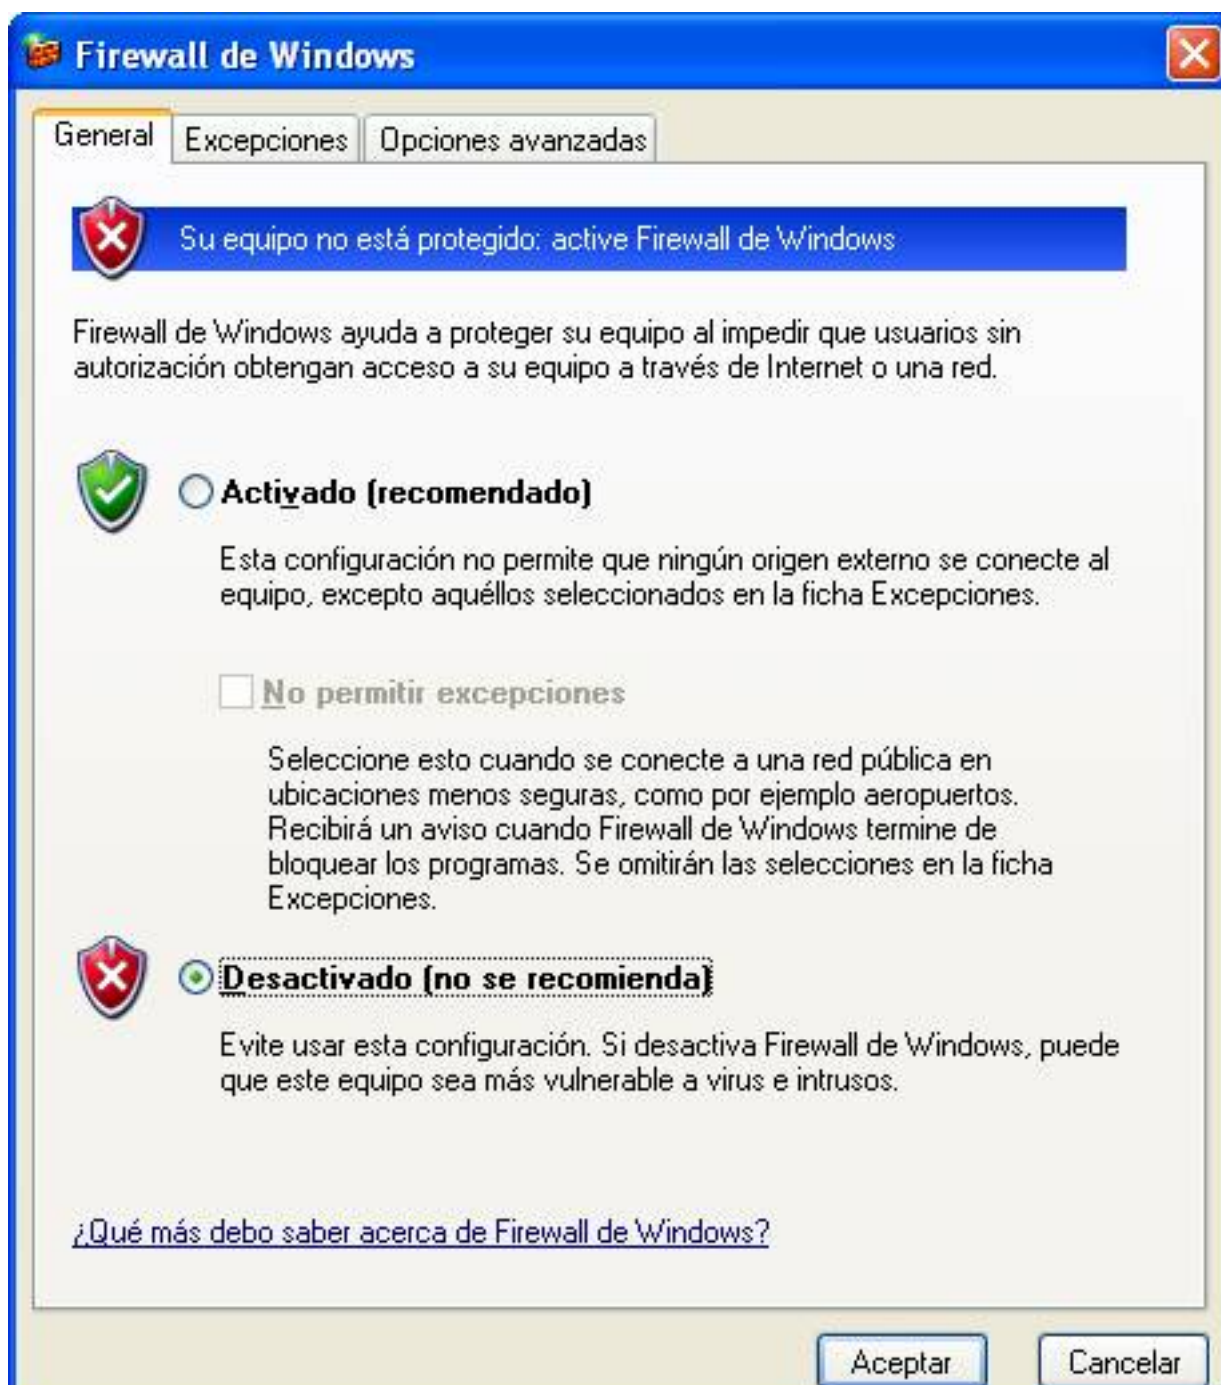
Firewall de Windows

General | Excepciones | Opciones avanzadas

Su equipo no está protegido: active Firewall de Windows

Firewall de Windows ayuda a proteger su equipo al impedir que usuarios sin autorización obtengan acceso a su equipo a través de Internet o una red.

Activado (recomendado)

Esta configuración no permite que ningún origen externo se conecte al equipo, excepto aquéllos seleccionados en la ficha Excepciones.

No permitir excepciones

Seleccione esto cuando se conecte a una red pública en ubicaciones menos seguras, como por ejemplo aeropuertos. Recibirá un aviso cuando Firewall de Windows termine de bloquear los programas. Se omitirán las selecciones en la ficha Excepciones.

Desactivado (no se recomienda)

Evite usar esta configuración. Si desactiva Firewall de Windows, puede que este equipo sea más vulnerable a virus e intrusos.

¿Qué más debo saber acerca de Firewall de Windows?

Aceptar | Cancelar